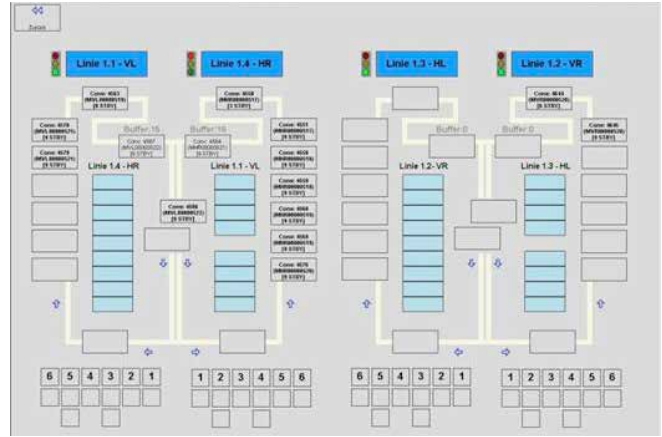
Zurück

Linie 1.1 - VL

Linie 1.4 - HR

Linie 1.3 - HL

Linie 1.2 - VR

Buffer 16

Buffer 16

Buffer 0

Buffer 0

Linie 1.4 - HR

Linie 1.1 - VL

Linie 1.2 - VR

Linie 1.3 - HL

Conv. 4063 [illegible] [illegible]

Conv. 4058 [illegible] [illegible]

Conv. 4043 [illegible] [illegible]

Conv. 4078 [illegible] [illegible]

Conv. 4079 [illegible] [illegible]

Conv. 4087 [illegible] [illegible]

Conv. 4084 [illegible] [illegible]

Conv. 4086 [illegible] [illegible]

Conv. 4033 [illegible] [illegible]

Conv. 4058 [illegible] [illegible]

Conv. 4059 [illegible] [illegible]

Conv. 4060 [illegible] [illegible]

Conv. 4068 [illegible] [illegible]

Conv. 4070 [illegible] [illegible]

Conv. 4046 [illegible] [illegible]

| 6 | 5 | 4 | 3 | 2 | 1 |
|---|---|---|---|---|---|

| 1 | 2 | 3 | 4 | 5 | 6 |
|---|---|---|---|---|---|

| 6 | 5 | 4 | 3 | 2 | 1 |
|---|---|---|---|---|---|

| 1 | 2 | 3 | 4 | 5 | 6 |
|---|---|---|---|---|---|